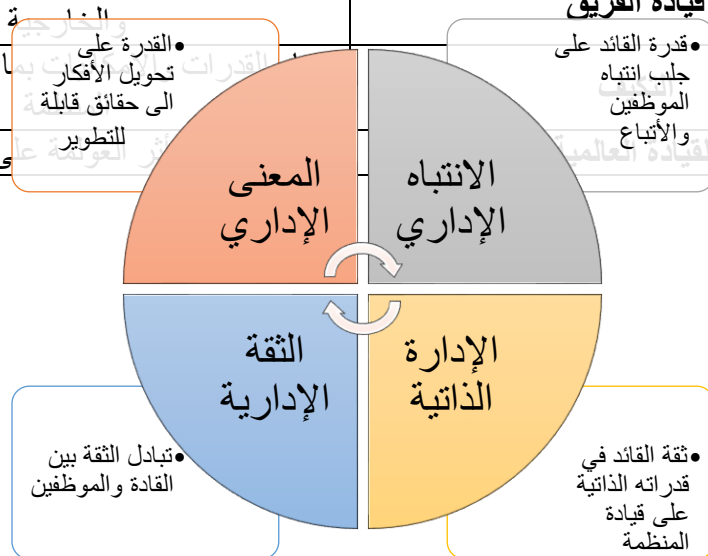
قيادة الفريق

•القدرة على تحويل الأفكار الى حقائق قابلة للتطوير

•قدرة القائد على جلب انتباه الموظفين والأتباع

المعنى الإداري

الانتباه الإداري

الثقة الإدارية

الإدارة الذاتية

•تبادل الثقة بين القادة والموظفين

•ثقة القائد في قدراته الذاتية على قيادة المنظمة